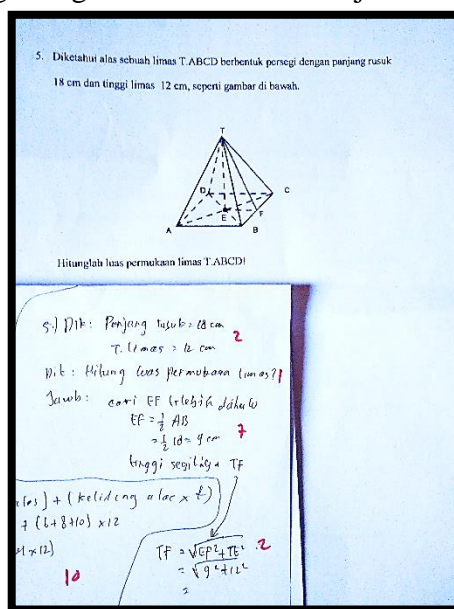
5. Diketahui alas sebuah limas T.ABCD berbentuk persegi dengan panjang rusuk 18 cm dan tinggi limas 12 cm, seperti gambar di bawah.

T
D
C
E
F
A
B

Hitunglah luas permukaan limas T.ABCD!

5.) Dik: Panjang rusuk = 18 cm
T. limas = 12 cm
2

Dit: Hitung luas permukaan limas?
1

Jawb: cari EF (lebih dahulu)
$EF = \frac{1}{2} AB$
$= \frac{1}{2} 18 = 9$ cm
7
tinggi segitiga = TF

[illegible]las) + (keliling alas × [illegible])
+ (6+8+10) × 12
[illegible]×12)

$TF = \sqrt{EF^2 + TE^2}$
2
$= \sqrt{9^2 + 12^2}$
=

10